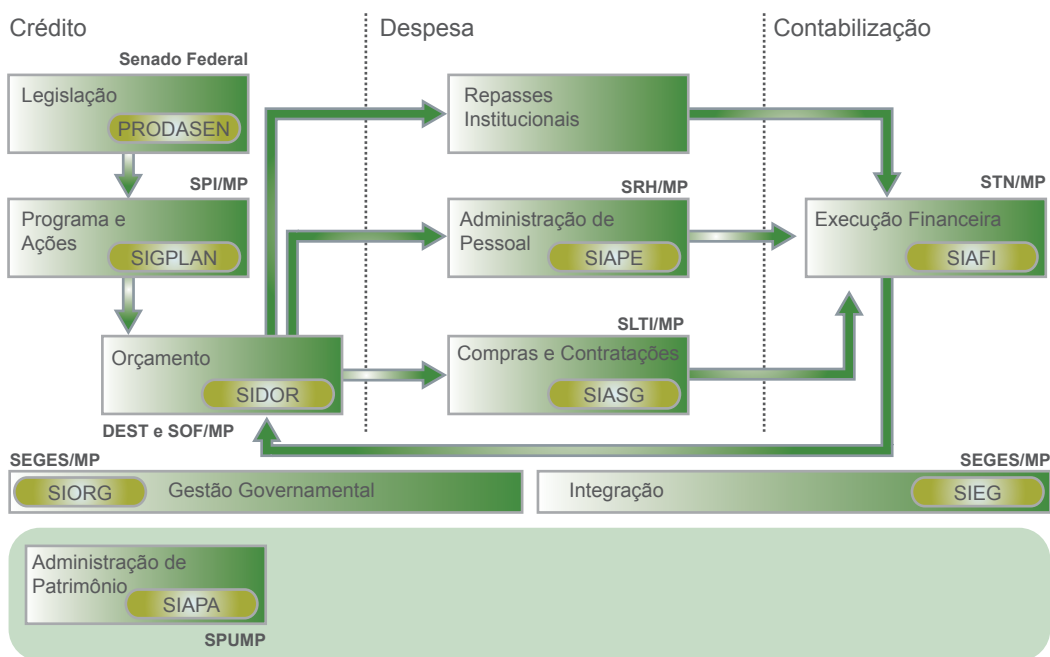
Crédito

Despesa

Contabilização

Senado Federal

Legislação

PRODASEN

Repasses Institucionais

SPI/MP

Programa e Ações

SIGPLAN

SRH/MP

Administração de Pessoal

SIAPE

STN/MP

Execução Financeira

SIAFI

SLTI/MP

Orçamento

SIDOR

Compras e Contratações

SIASG

DEST e SOF/MP

SEGES/MP

SIORG

Gestão Governamental

SEGES/MP

Integração

SIEG

Administração de Patrimônio

SIAPA

SPUMP